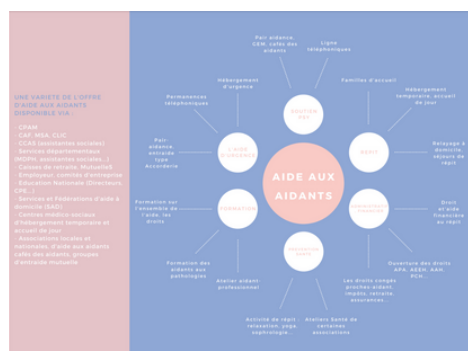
UNE VARIETE DE L'OFFRE D'AIDE AUX AIDANTS DISPONIBLE VIA :

- CPAM
- CAF, MSA, CLIC
- CCAS (assistantes sociales)
- Services départementaux (MDPH, assistantes sociales...)
- Caisses de retraite, Mutuelles
- Employeur, comités d'entreprise
- Education Nationale (Directeurs, CPE...)
- Services et Fédérations d'aide à domicile (SAD)
- Centres médico sociaux d'hébergement temporaire et accueil de jour
- Associations locales et nationales, d'aide aux aidants cafés des aidants, groupes d'entraide mutuelle

AIDE AUX AIDANTS

SOUTIEN PSY

RÉPIT

L'AIDE D'URGENCE

FORMATION

ACCOMPAGNEMENT FINANCIER

PRÉVENTION SANTÉ

Pair aidance, CEM, cafés des aidants

Ligne téléphonique

Hébergement d'urgence

Familles d'accueil

Permanences téléphoniques

Hébergement temporaire, accueil de jour

Pair aidance, entraide type Accorderie

Relayage à domicile, séjours de répit

Formation sur l'ensemble de l'aide, les droits

Droit et aide financière au répit

Formation des aidants aux pathologies

Ouverture des droits APA, AEEH, AAH, PCH...

Atelier aidant-professionnel

Les droits congés proches aidant, impôts, retraite, assurances...

Activité de répit relaxation, yoga, sophrologie...

Ateliers Santé de certaines associations